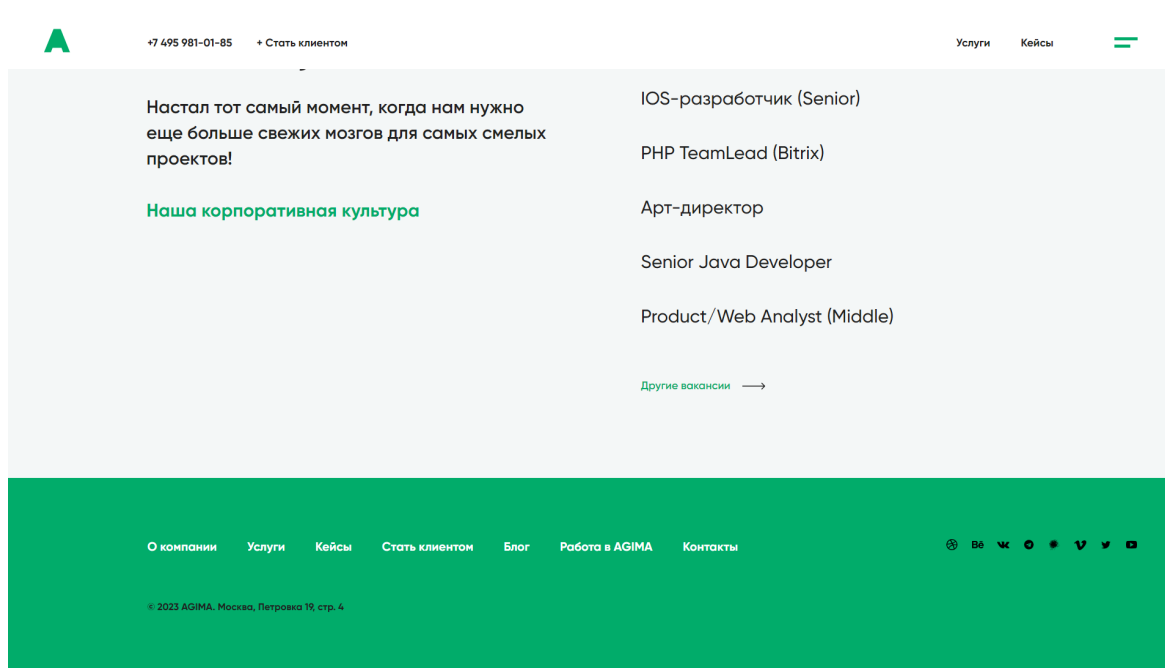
A

+7 495 981-01-85   + Стать клиентом

Услуги   Кейсы

Настал тот самый момент, когда нам нужно еще больше свежих мозгов для самых смелых проектов!

Наша корпоративная культура

IOS-разработчик (Senior)

PHP TeamLead (Bitrix)

Арт-директор

Senior Java Developer

Product/Web Analyst (Middle)

Другие вакансии ⟶

О компании   Услуги   Кейсы   Стать клиентом   Блог   Работа в AGIMA   Контакты

Bē

© 2023 AGIMA. Москва, Петровка 19, стр. 4